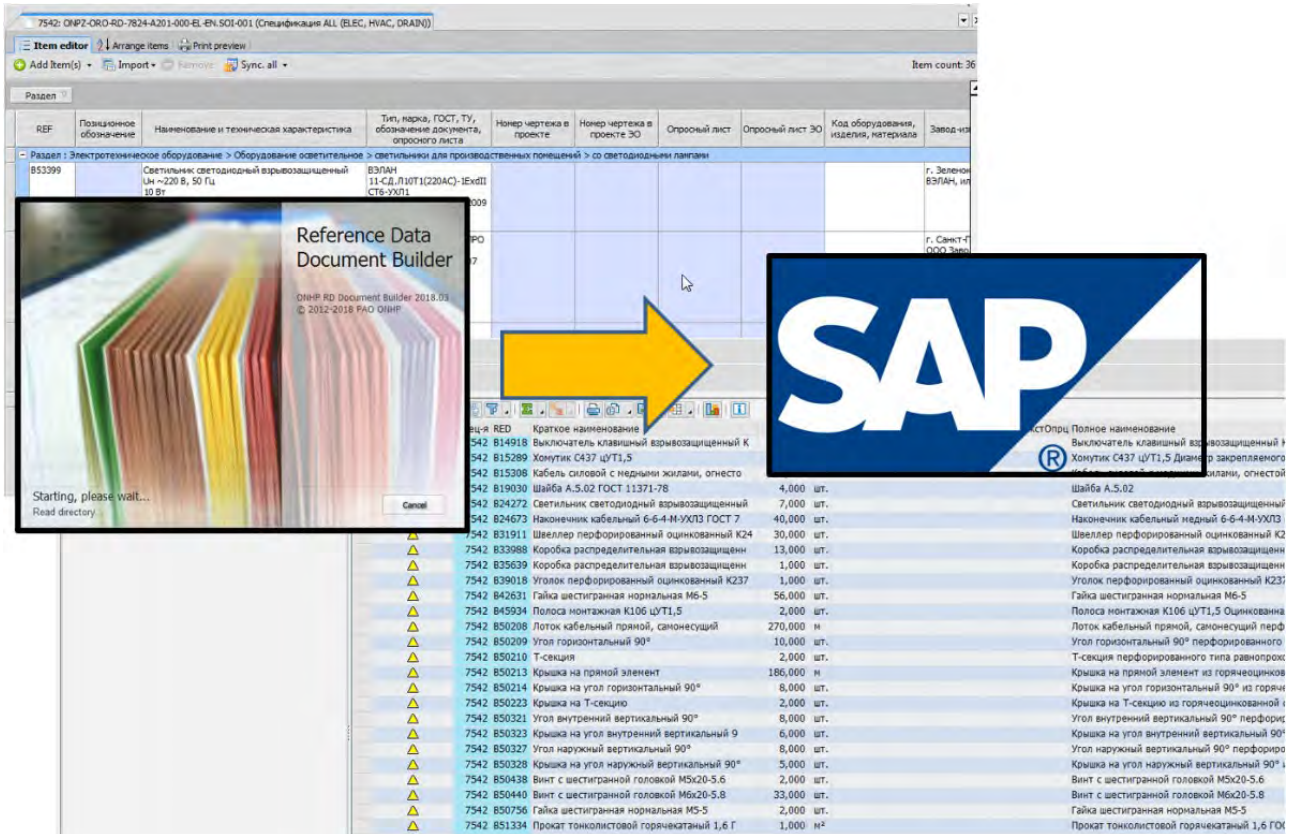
7542: ONPZ-ORO-RD-7824-A201-000-EL-EN.SOI-001 (Спецификация ALL (ELEC, HVAC, DRAIN))

Item editor | Arrange items | Print preview

Add Item(s) | Import | Remove | Sync. all

Item count: 36

Раздел

| REF | Позиционное обозначение | Наименование и техническая характеристика | Тип, марка, ГОСТ, ТУ, обозначение документа, опросного листа | Номер чертежа в проекте | Номер чертежа в проекте ЗО | Опросный лист | Опросный лист ЗО | Код оборудования, изделия, материала | Завод-из |
|---|---|---|---|---|---|---|---|---|---|

Раздел : Электротехническое оборудование > Оборудование осветительное > светильники для производственных помещений > со светодиодными лампами

B53399 Светильник светодиодный взрывозащищенный Uн ~220 В, 50 Гц 10 Вт ВЗЛАН 11-СД.Л10Т1(220АС)-1ExdII СТ6-УХЛ1 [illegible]009 г. Зеленог ВЗЛАН, ил

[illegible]РО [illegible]7 г. Санкт-П ООО Завод

Reference Data Document Builder

ONHP RD Document Builder 2018.03
© 2012-2018 PAO ONHP

Starting, please wait...
Read directory

Cancel

SAP ®

| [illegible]ец-я | RED | Краткое наименование | | | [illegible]стОпрц | Полное наименование |
|---|---|---|---|---|---|---|
| 7542 | B14918 | Выключатель клавишный взрывозащищенный К | | | | Выключатель клавишный взрывозащищенный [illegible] |
| 7542 | B15289 | Хомутик С437 цУТ1,5 | | | | Хомутик С437 цУТ1,5 Диаметр закрепляемого |
| 7542 | B15308 | Кабель силовой с медными жилами, огнесто | | | | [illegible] жилами, огнестой |
| 7542 | B19030 | Шайба А.5.02 ГОСТ 11371-78 | 4,000 | шт. | | Шайба А.5.02 |
| 7542 | B24272 | Светильник светодиодный взрывозащищенный | 7,000 | шт. | | Светильник светодиодный взрывозащищенн |
| 7542 | B24673 | Наконечник кабельный 6-6-4-М-УХЛ3 ГОСТ 7 | 40,000 | шт. | | Наконечник кабельный медный 6-6-4-М-УХЛ3 |
| 7542 | B31911 | Швеллер перфорированный оцинкованный К24 | 30,000 | шт. | | Швеллер перфорированный оцинкованный К2 |
| 7542 | B33988 | Коробка распределительная взрывозащищенн | 13,000 | шт. | | Коробка распределительная взрывозащищенн |
| 7542 | B35639 | Коробка распределительная взрывозащищенн | 1,000 | шт. | | Коробка распределительная взрывозащищенн |
| 7542 | B39018 | Уголок перфорированный оцинкованный К237 | 1,000 | шт. | | Уголок перфорированный оцинкованный К237 |
| 7542 | B42631 | Гайка шестигранная нормальная М6-5 | 56,000 | шт. | | Гайка шестигранная нормальная М6-5 |
| 7542 | B45934 | Полоса монтажная К106 цУТ1,5 | 2,000 | шт. | | Полоса монтажная К106 цУТ1,5 Оцинкованна |
| 7542 | B50208 | Лоток кабельный прямой, самонесущий | 270,000 | м | | Лоток кабельный прямой, самонесущий перф |
| 7542 | B50209 | Угол горизонтальный 90° | 10,000 | шт. | | Угол горизонтальный 90° перфорированного |
| 7542 | B50210 | Т-секция | 2,000 | шт. | | Т-секция перфорированного типа равнопрохо |
| 7542 | B50213 | Крышка на прямой элемент | 186,000 | м | | Крышка на прямой элемент из горячеоцинков |
| 7542 | B50214 | Крышка на угол горизонтальный 90° | 8,000 | шт. | | Крышка на угол горизонтальный 90° из горяче |
| 7542 | B50223 | Крышка на Т-секцию | 2,000 | шт. | | Крышка на Т-секцию из горячеоцинкованной |
| 7542 | B50321 | Угол внутренний вертикальный 90° | 8,000 | шт. | | Угол внутренний вертикальный 90° перфори |
| 7542 | B50323 | Крышка на угол внутренний вертикальный 9 | 6,000 | шт. | | Крышка на угол внутренний вертикальный 90° |
| 7542 | B50327 | Угол наружный вертикальный 90° | 8,000 | шт. | | Угол наружный вертикальный 90° перфориро |
| 7542 | B50328 | Крышка на угол наружный вертикальный 90° | 5,000 | шт. | | Крышка на угол наружный вертикальный 90° |
| 7542 | B50438 | Винт с шестигранной головкой М5х20-5.6 | 2,000 | шт. | | Винт с шестигранной головкой М5х20-5.6 |
| 7542 | B50440 | Винт с шестигранной головкой М6х20-5.8 | 33,000 | шт. | | Винт с шестигранной головкой М6х20-5.8 |
| 7542 | B50756 | Гайка шестигранная нормальная М5-5 | 2,000 | шт. | | Гайка шестигранная нормальная М5-5 |
| 7542 | B51334 | Прокат тонколистовой горячекатаный 1,6 Г | 1,000 | м² | | Прокат тонколистовой горячекатаный 1,6 ГОС |